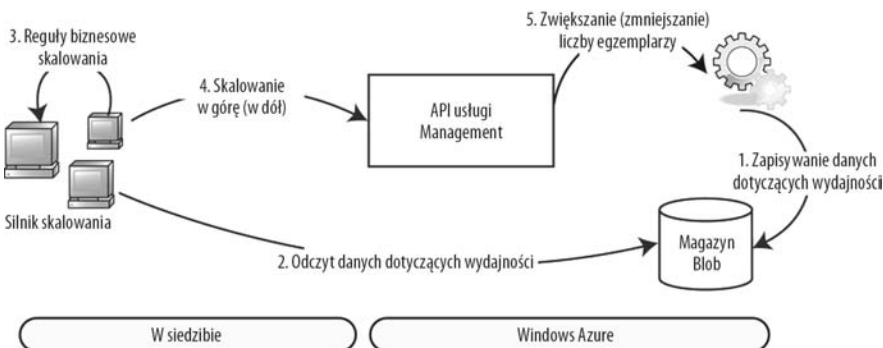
3. Reguły biznesowe skalowania

4. Skalowanie w górę (w dół)

API usługi Management

5. Zwiększanie (zmniejszanie) liczby egzemplarzy

1. Zapisywanie danych dotyczących wydajności

Silnik skalowania

2. Odczyt danych dotyczących wydajności

Magazyn Blob

W siedzibie

Windows Azure